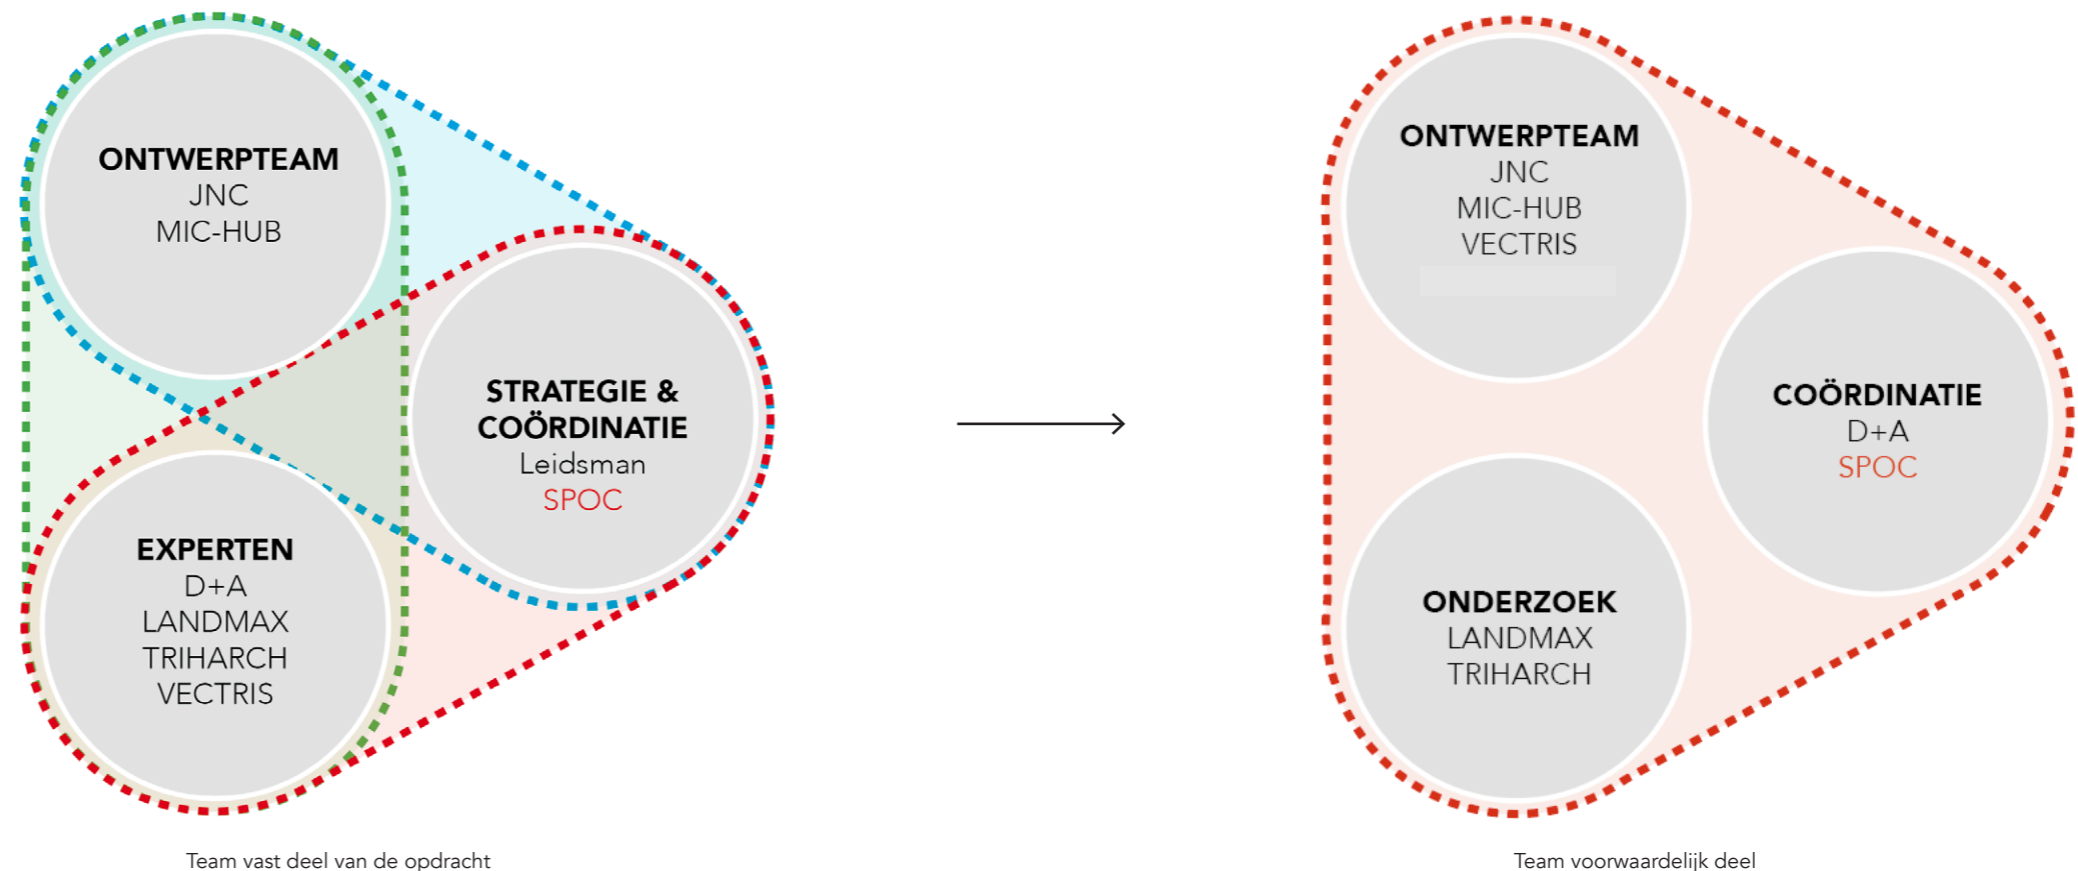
ONTWERPTEAM
JNC
MIC-HUB

STRATEGIE & COÖRDINATIE
Leidsman
SPOC

EXPERTEN
D+A
LANDMAX
TRIHARCH
VECTRIS

Team vast deel van de opdracht

ONTWERPTEAM
JNC
MIC-HUB
VECTRIS

COÖRDINATIE
D+A
SPOC

ONDERZOEK
LANDMAX
TRIHARCH

Team voorwaardelijk deel